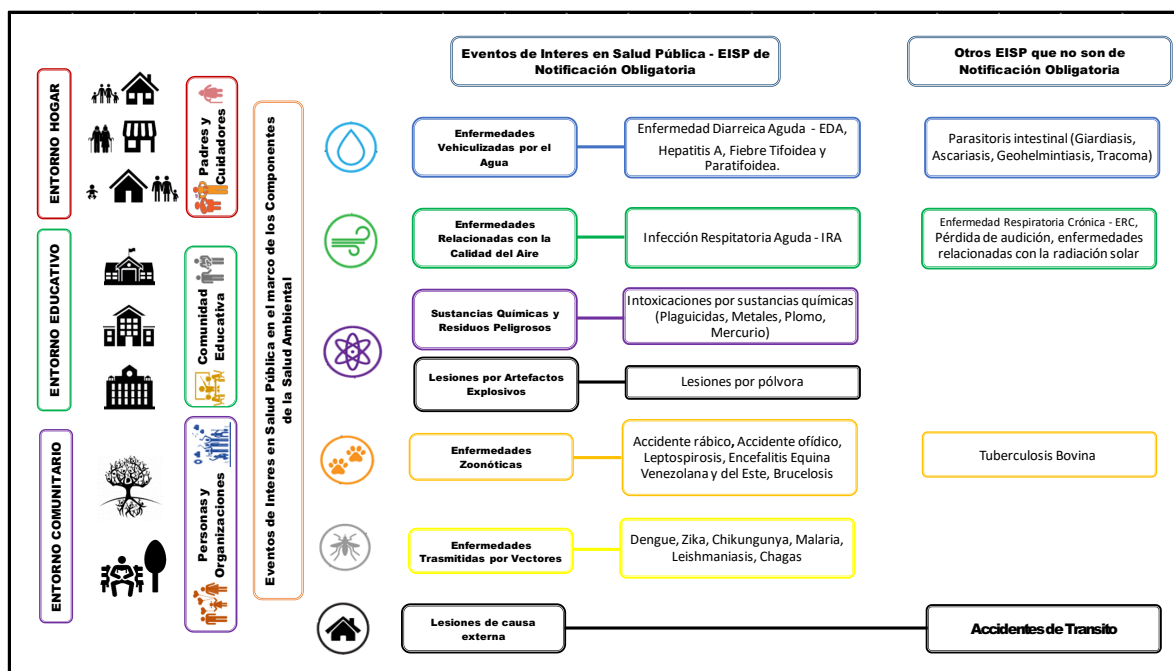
Eventos de Interes en Salud Pública - EISP de Notificación Obligatoria

Otros EISP que no son de Notificación Obligatoria

ENTORNO HOGAR

Padres y Cuidadores

ENTORNO EDUCATIVO

Comunidad Educativa

ENTORNO COMUNITARIO

Personas y Organizaciones

Eventos de Interes en Salud Pública en el marco de los Componentes de la Salud Ambiental

Enfermedades Vehiculizadas por el Agua

Enfermedad Diarreica Aguda - EDA, Hepatitis A, Fiebre Tifoidea y Paratifoidea.

Parasitoris intestinal (Giardiasis, Ascariasis, Geohelmintiasis, Tracoma)

Enfermedades Relacionadas con la Calidad del Aire

Infección Respitatoria Aguda - IRA

Enfermedad Respiratoria Crónica - ERC, Pérdida de audición, enfermedades relacionadas con la radiación solar

Sustancias Químicas y Residuos Peligrosos

Intoxicaciones por sustancias químicas (Plaguicidas, Metales, Plomo, Mercurio)

Lesiones por Artefactos Explosivos

Lesiones por pólvora

Enfermedades Zoonóticas

Accidente rábico, Accidente ofídico, Leptospirosis, Encefalitis Equina Venezolana y del Este, Brucelosis

Tuberculosis Bovina

Enfermedades Trasmitidas por Vectores

Dengue, Zika, Chikungunya, Malaria, Leishmaniasis, Chagas

Lesiones de causa externa

Accidentes de Transito